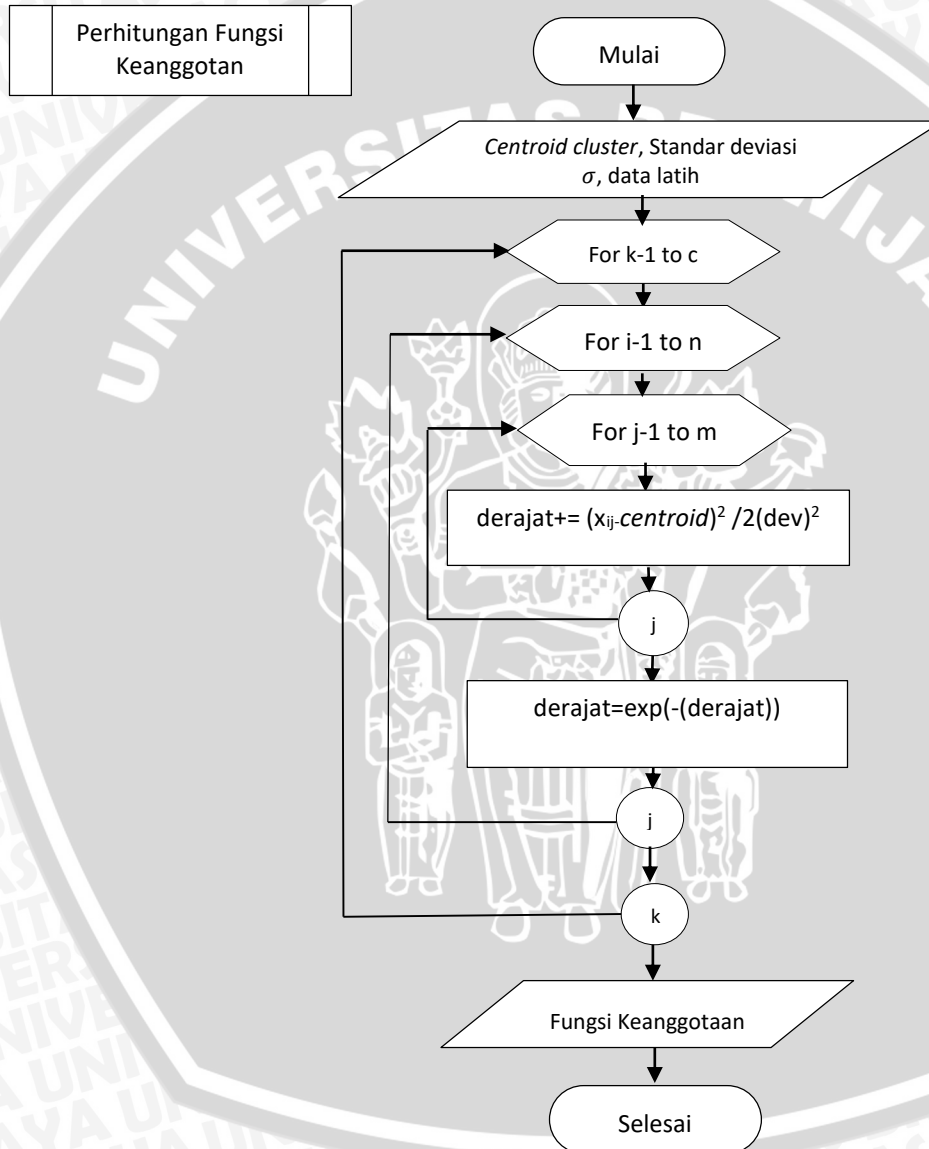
Perhitungan Fungsi Keanggotan

Mulai

Centroid cluster, Standar deviasi $\sigma$, data latih

For k-1 to c

For i-1 to n

For j-1 to m

derajat+= $(x_{ij}$-centroid$)^2$ /2$(dev)^2$

j

derajat=exp(-(derajat))

j

k

Fungsi Keanggotaan

Selesai